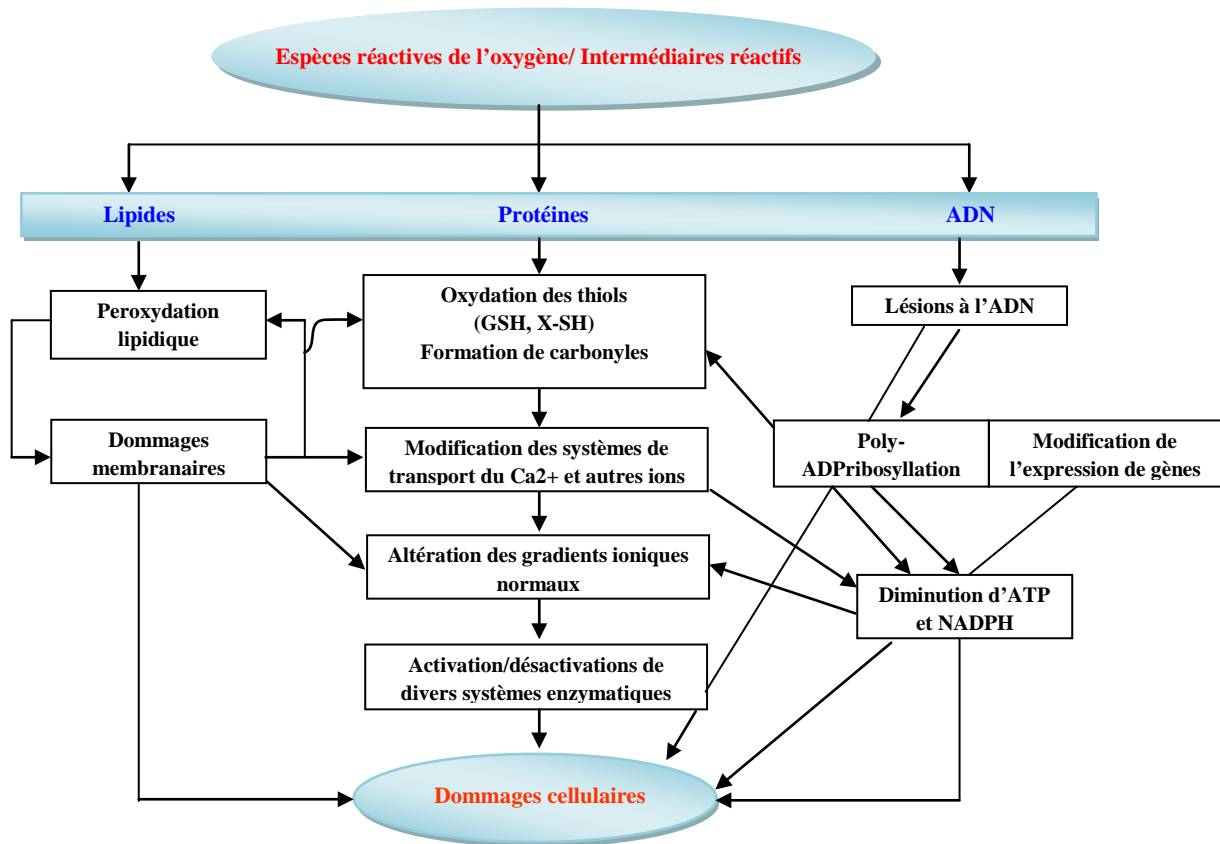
Espèces réactives de l'oxygène/ Intermédiaires réactifs

Lipides

Protéines

ADN

Peroxydation lipidique

Oxydation des thiols (GSH, X-SH) Formation de carbonyles

Lésions à l'ADN

Dommages membranaires

Modification des systèmes de transport du Ca2+ et autres ions

Poly-ADPribosyllation

Modification de l'expression de gènes

Altération des gradients ioniques normaux

Diminution d'ATP et NADPH

Activation/désactivations de divers systèmes enzymatiques

Dommages cellulaires